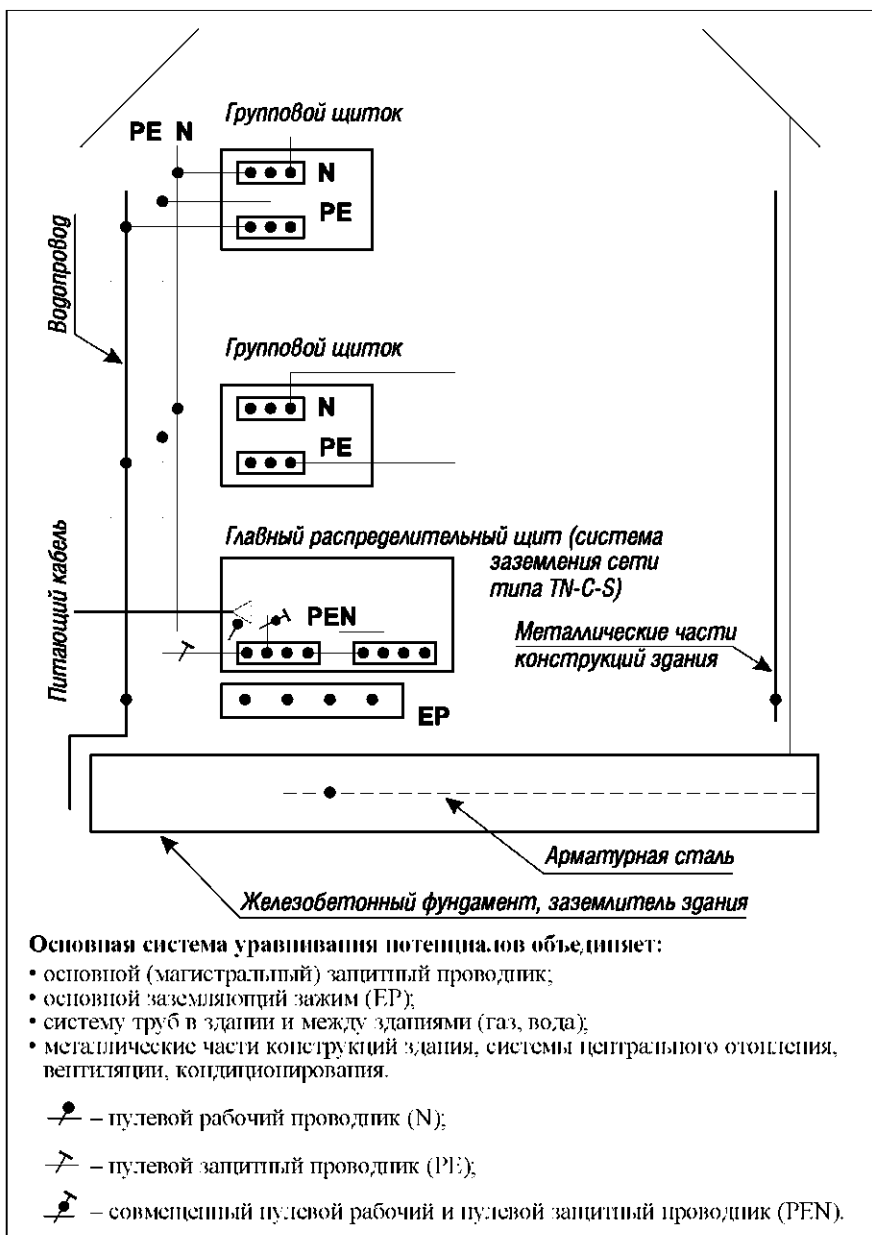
PE N

Групповой щиток

N

PE

Водопровод

Групповой щиток

N

PE

Главный распределительный щит (система заземления сети типа TN-C-S)

Питающий кабель

PEN

Металлические части конструкций здания

EP

Арматурная сталь

Железобетонный фундамент, заземлитель здания

Основная система уравнивания потенциалов объединяет:
• основной (магистральный) защитный проводник;
• основной заземляющий зажим (EP);
• систему труб в здании и между зданиями (газ, вода);
• металлические части конструкций здания, системы центрального отопления, вентиляции, кондиционирования.

– нулевой рабочий проводник (N);

– нулевой защитный проводник (PE);

– совмещенный нулевой рабочий и нулевой защитный проводник (PEN).